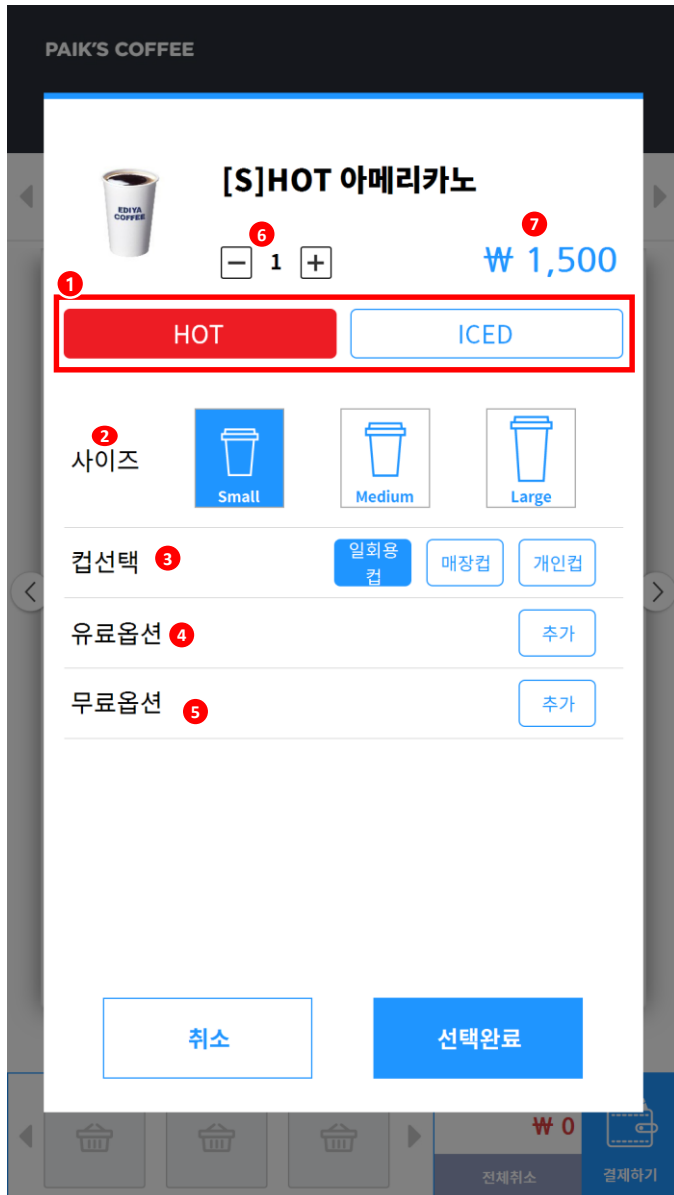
PAIK'S COFFEE

EDIYA COFFEE

[S]HOT 아메리카노

6

− 1 +

7

₩ 1,500

1

HOT

ICED

2

사이즈

Small

Medium

Large

컵선택 3

일회용컵

매장컵

개인컵

유료옵션 4

추가

무료옵션 5

추가

취소

선택완료

₩ 0

전체취소

결제하기